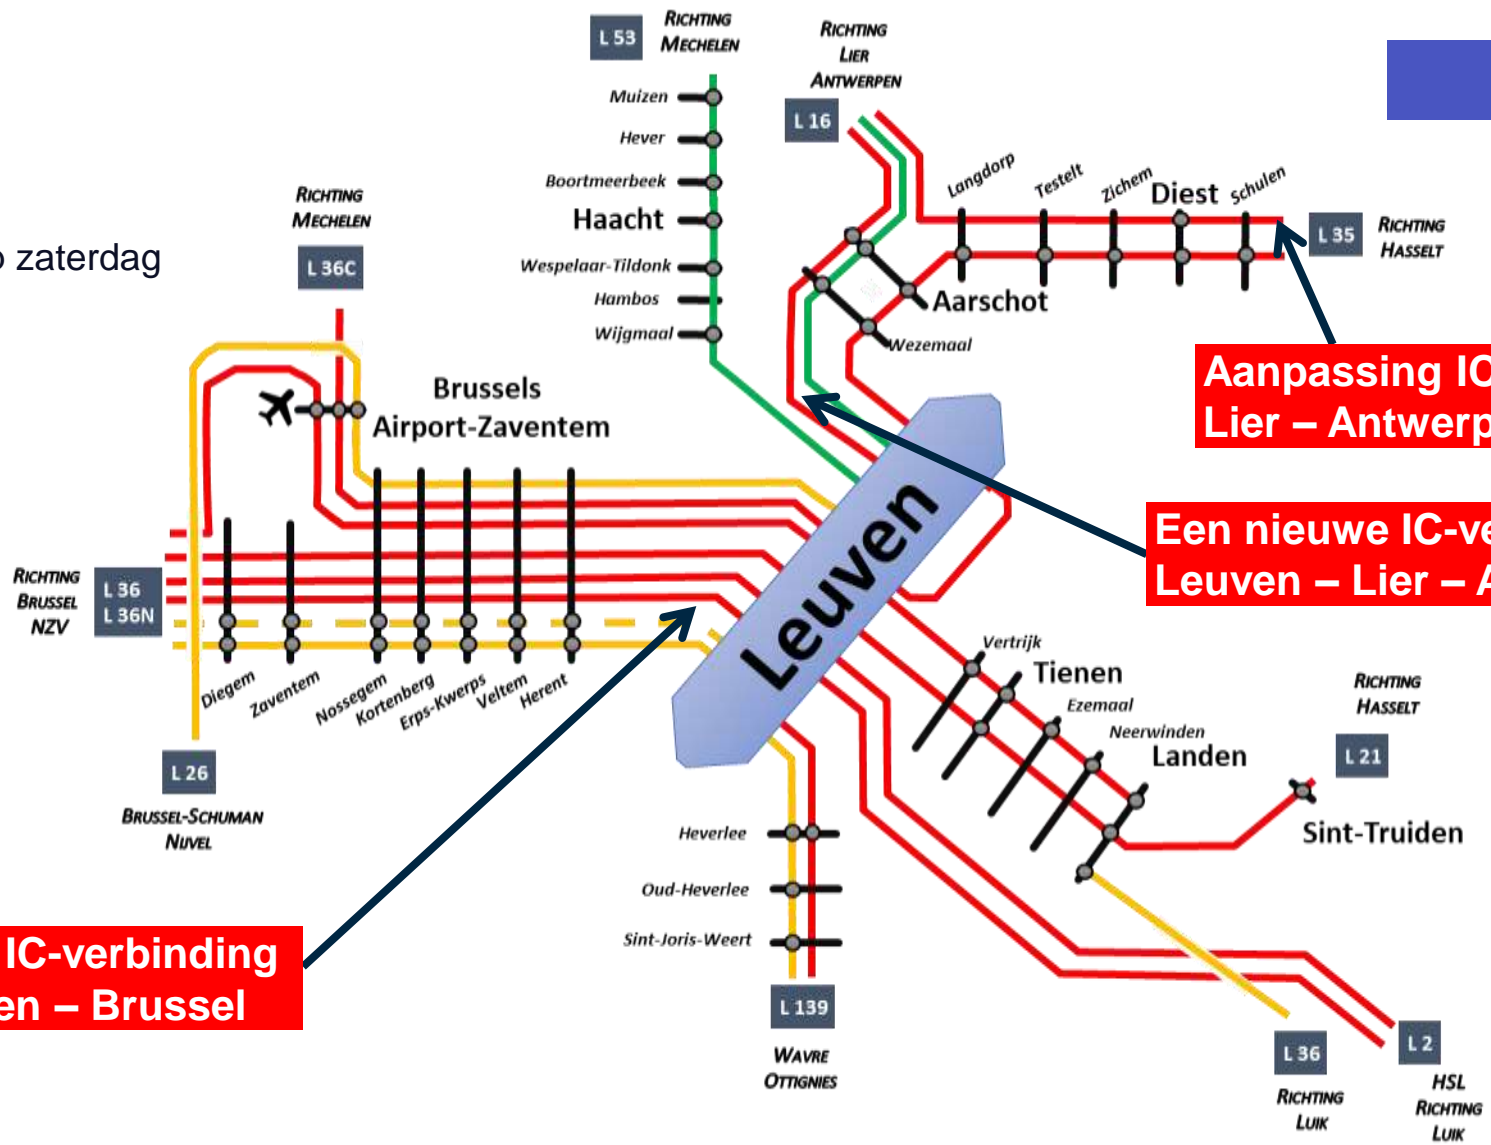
L 53
RICHTING MECHELEN

RICHTING LIER ANTWERPEN
L 16

Muizen
Hever
Boortmeerbeek
Haacht
Wespelaar-Tildonk
Hambos
Wijgmaal

Langdorp
Testelt
Zichem
Diest
Schulen
L 35
RICHTING HASSELT

Aarschot
Wezemaal

zaterdag

RICHTING MECHELEN
L 36C

Brussels Airport-Zaventem

Aanpassing IC
Lier – Antwerp

Een nieuwe IC-ve
Leuven – Lier – A

RICHTING BRUSSEL NZV
L 36
L 36N

Leuven

Diegem
Zaventem
Nossegem
Kortenberg
Erps-Kwerps
Veltem
Herent

Vertrijk
Tienen
Ezemaal
Neerwinden
Landen

RICHTING HASSELT
L 21
Sint-Truiden

L 26
BRUSSEL-SCHUMAN NUVEL

Heverlee
Oud-Heverlee
Sint-Joris-Weert

IC-verbinding
en – Brussel

L 139
WAVRE OTTIGNIES

L 36
RICHTING LUIK

L 2
HSL RICHTING LUIK